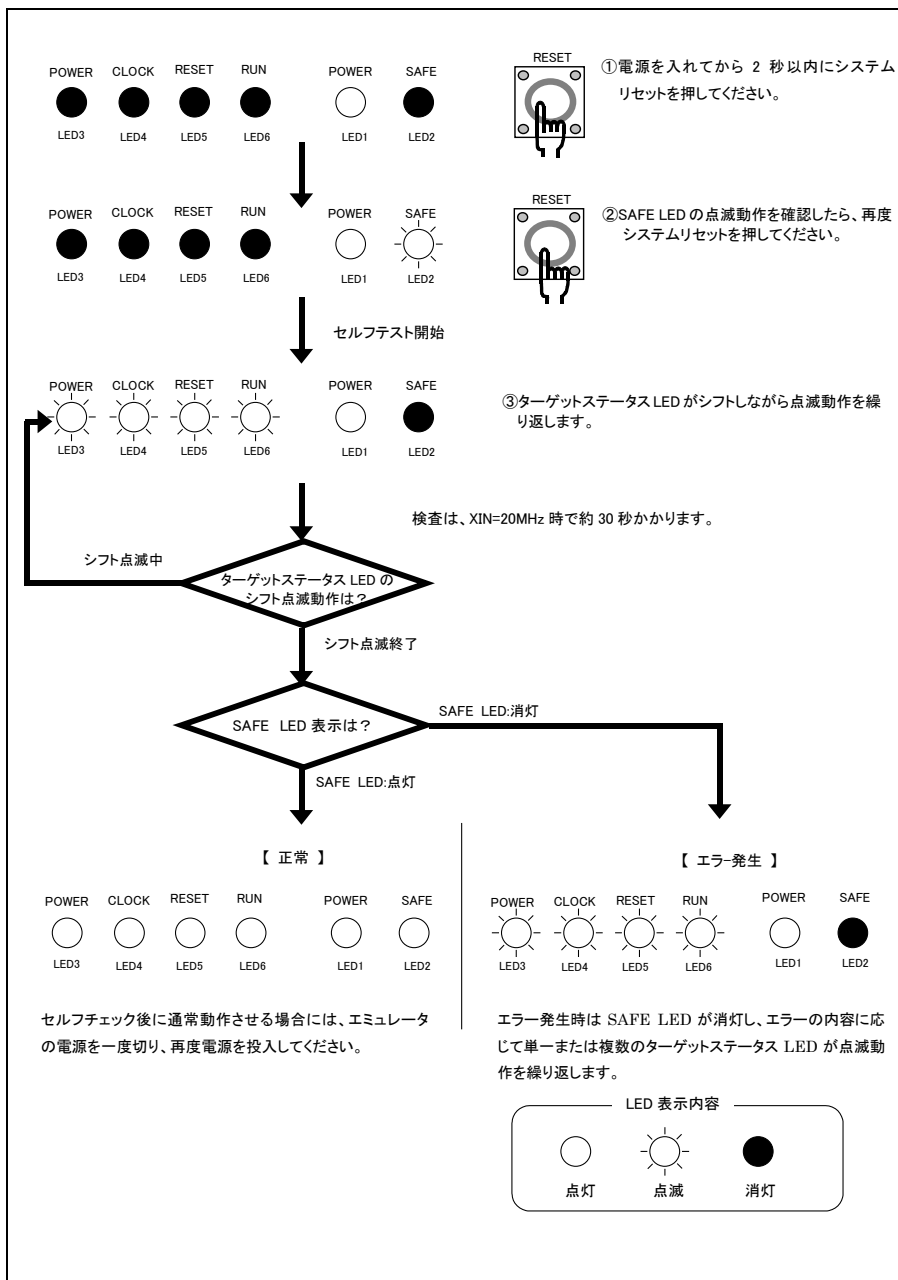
POWER CLOCK RESET RUN POWER SAFE

LED3 LED4 LED5 LED6 LED1 LED2

RESET

①電源を入れてから 2 秒以内にシステムリセットを押してください。

POWER CLOCK RESET RUN POWER SAFE

LED3 LED4 LED5 LED6 LED1 LED2

RESET

②SAFE LED の点滅動作を確認したら、再度システムリセットを押してください。

セルフテスト開始

POWER CLOCK RESET RUN POWER SAFE

LED3 LED4 LED5 LED6 LED1 LED2

③ターゲットステータス LED がシフトしながら点滅動作を繰り返します。

検査は、XIN=20MHz 時で約 30 秒かかります。

シフト点滅中

ターゲットステータス LED のシフト点滅動作は？

シフト点滅終了

SAFE LED 表示は？

SAFE LED:消灯

SAFE LED:点灯

【 正常 】

POWER CLOCK RESET RUN POWER SAFE

LED3 LED4 LED5 LED6 LED1 LED2

セルフチェック後に通常動作させる場合には、エミュレータの電源を一度切り、再度電源を投入してください。

【 エラー発生 】

POWER CLOCK RESET RUN POWER SAFE

LED3 LED4 LED5 LED6 LED1 LED2

エラー発生時は SAFE LED が消灯し、エラーの内容に応じて単一または複数のターゲットステータス LED が点滅動作を繰り返します。

LED 表示内容

点灯 点滅 消灯